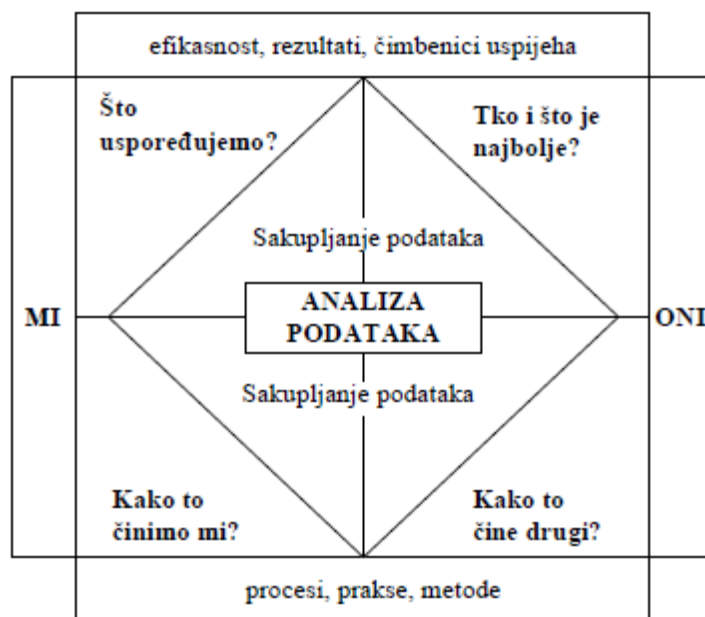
efikasnost, rezultati, čimbenici uspijeha

Što uspoređujemo?

Tko i što je najbolje?

Sakupljanje podataka

MI

ANALIZA PODATAKA

ONI

Sakupljanje podataka

Kako to činimo mi?

Kako to čine drugi?

procesi, prakse, metode